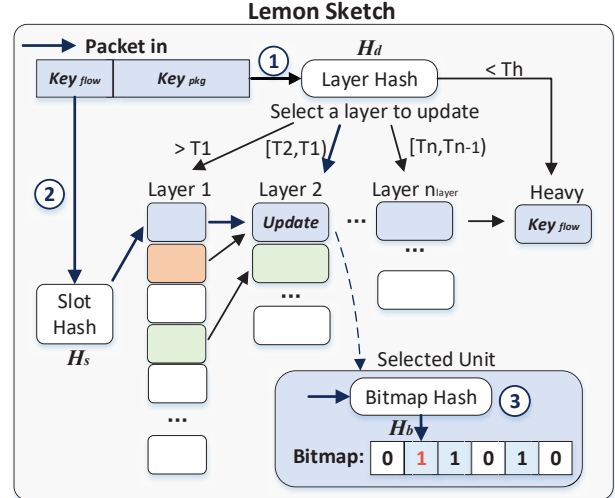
Lemon Sketch

Packet in

$Key_{flow}$ | $Key_{pkg}$

① $H_d$

Layer Hash

< Th

Select a layer to update

> T1

[T2,T1)

[Tn,Tn-1)

②

Layer 1

Layer 2

Layer $n_{layer}$

Heavy

Update

...

$Key_{flow}$

...

...

Slot Hash

$H_s$

...

Selected Unit

Bitmap Hash ③

$H_b$

Bitmap:

| 0 | 1 | 1 | 0 | 1 | 0 |
|---|---|---|---|---|---|